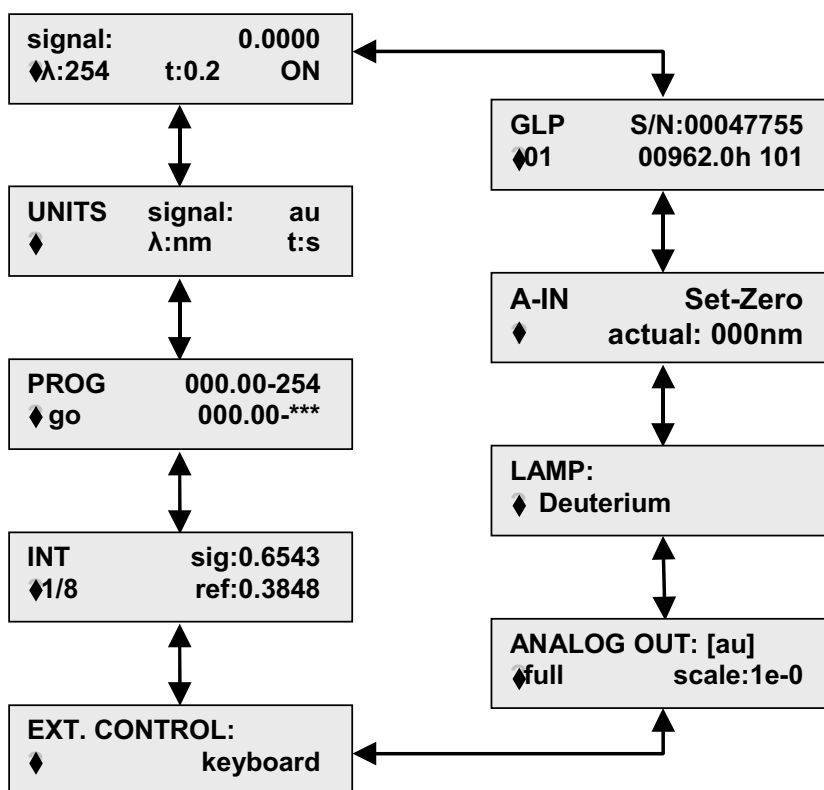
signal: 0.0000
♦λ:254 t:0.2 ON

UNITS signal: au
♦ λ:nm t:s

PROG 000.00-254
♦go 000.00-***

INT sig:0.6543
♦1/8 ref:0.3848

EXT. CONTROL:
♦ keyboard

GLP S/N:00047755
♦01 00962.0h 101

A-IN Set-Zero
♦ actual: 000nm

LAMP:
♦ Deuterium

ANALOG OUT: [au]
♦full scale:1e-0